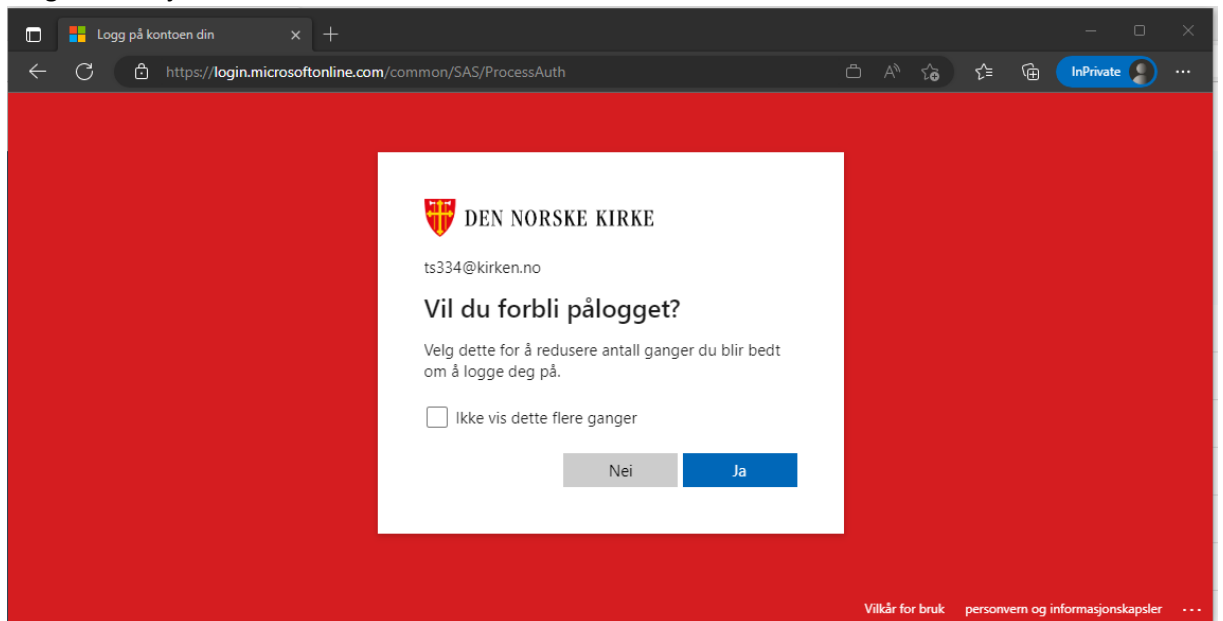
Logg på kontoen din

https://login.microsoftonline.com/common/SAS/ProcessAuth

InPrivate

DEN NORSKE KIRKE

ts334@kirken.no

Vil du forbli pålogget?

Velg dette for å redusere antall ganger du blir bedt om å logge deg på.

Ikke vis dette flere ganger

Nei

Ja

Vilkår for bruk personvern og informasjonskapsler ···